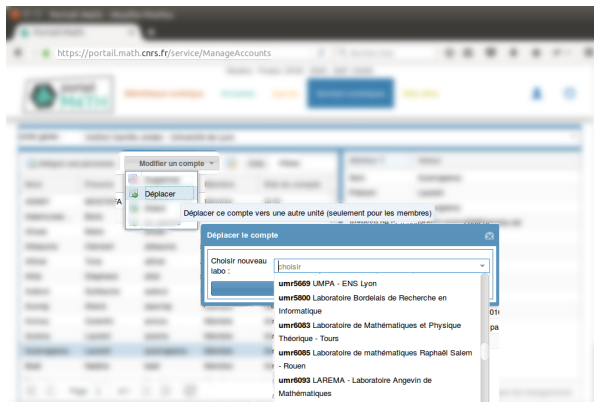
https://portail.math.cnrs.fr/service/ManageAccounts

Modifier un compte

Déplacer

Déplacer ce compte vers une autre unité (seulement pour les membres)

Déplacer le compte

Choisir nouveau labo :

choisir

umr5669 UMPA - ENS Lyon
umr5800 Laboratoire Bordelais de Recherche en Informatique
umr6083 Laboratoire de Mathématiques et Physique Théorique - Tours
umr6085 Laboratoire de mathématiques Raphaël Salem - Rouen
umr6093 LAREMA - Laboratoire Angevin de Mathématiques